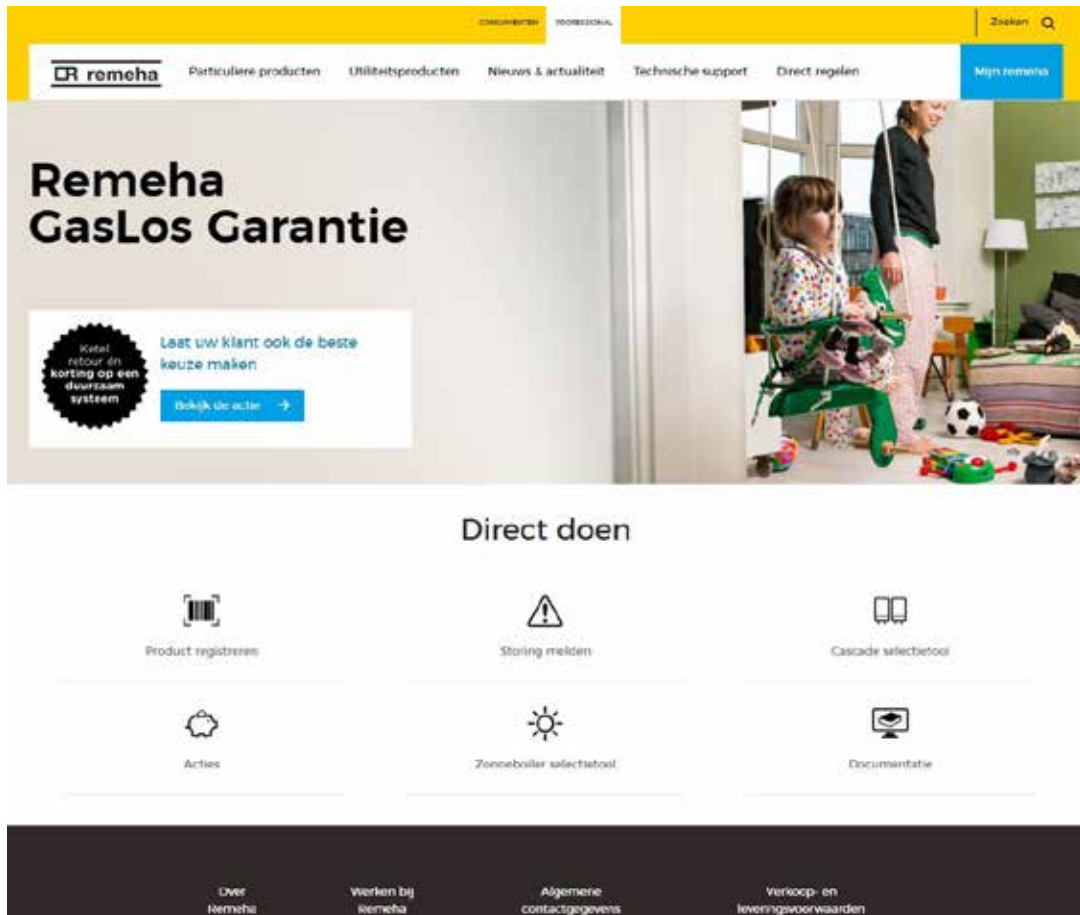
CONSUMENTEN PROFESSIONAL

Zoeken

remeha

Particuliere producten Utiliteitsproducten Nieuws & actualiteit Technische support Direct regelen

Mijn remeha

Remeha GasLos Garantie

Ketel retour én korting op een duurzaam systeem

Laat uw klant ook de beste keuze maken

Bekijk de actie

Direct doen

Product registreren

Storing melden

Cascade selectietool

Acties

Zonneboiler selectietool

Documentatie

Over Remeha

Werken bij Remeha

Algemene contactgegevens

Verkoop- en leveringsvoorwaarden